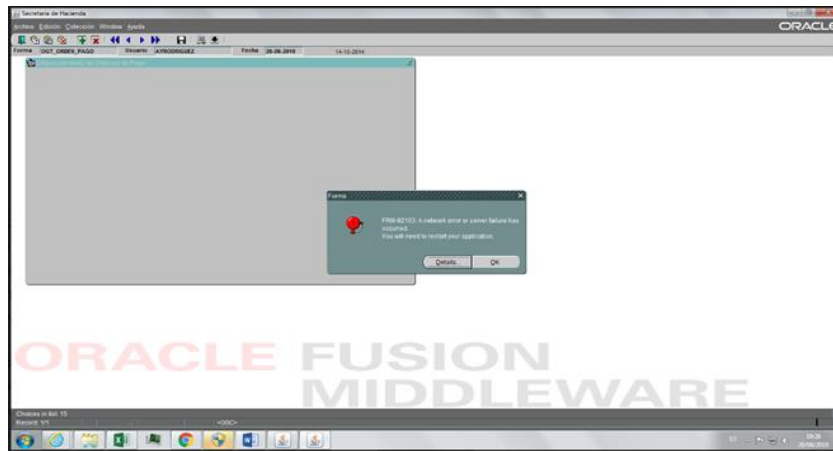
Secretaria de Hacienda

Archivo Edición Colección Window Ayuda

ORACLE

Forma OGT_ORDEN_PAGO Usuario AYRODRIGUEZ Fecha 20-06-2016 14-10-2014

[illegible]

Forma

FRM-92102: A network error or server failure has occurred.
You will need to restart your application.

Details... OK

ORACLE FUSION MIDDLEWARE

Choices in list: 15
Record: 1/1 <OSC>